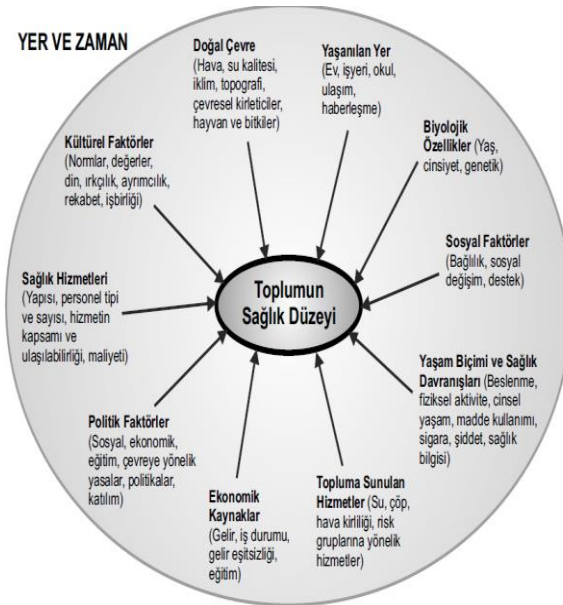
YER VE ZAMAN

Doğal Çevre (Hava, su kalitesi, iklim, topografi, çevresel kirleticiler, hayvan ve bitkiler)

Yaşanılan Yer (Ev, işyeri, okul, ulaşım, haberleşme)

Kültürel Faktörler (Normlar, değerler, din, ırkçılık, ayrımcılık, rekabet, işbirliği)

Biyolojik Özellikler (Yaş, cinsiyet, genetik)

Sosyal Faktörler (Bağlılık, sosyal değişim, destek)

Sağlık Hizmetleri (Yapısı, personel tipi ve sayısı, hizmetin kapsamı ve ulaşılabilirliği, maliyeti)

Toplumun Sağlık Düzeyi

Yaşam Biçimi ve Sağlık Davranışları (Beslenme, fiziksel aktivite, cinsel yaşam, madde kullanımı, sigara, şiddet, sağlık bilgisi)

Politik Faktörler (Sosyal, ekonomik, eğitim, çevreye yönelik yasalar, politikalar, katılım)

Ekonomik Kaynaklar (Gelir, iş durumu, gelir eşitsizliği, eğitim)

Topluma Sunulan Hizmetler (Su, çöp, hava kirliliği, risk gruplarına yönelik hizmetler)